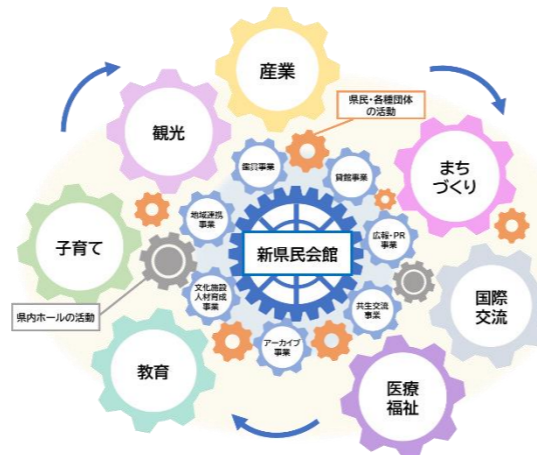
産業

県民・各種団体の活動

観光

まちづくり

鑑賞事業

貸館事業

地域連携事業

広報・PR事業

子育て

新県民会館

国際交流

文化施設人材育成事業

共生交流事業

県内ホールの活動

アーカイブ事業

教育

医療福祉